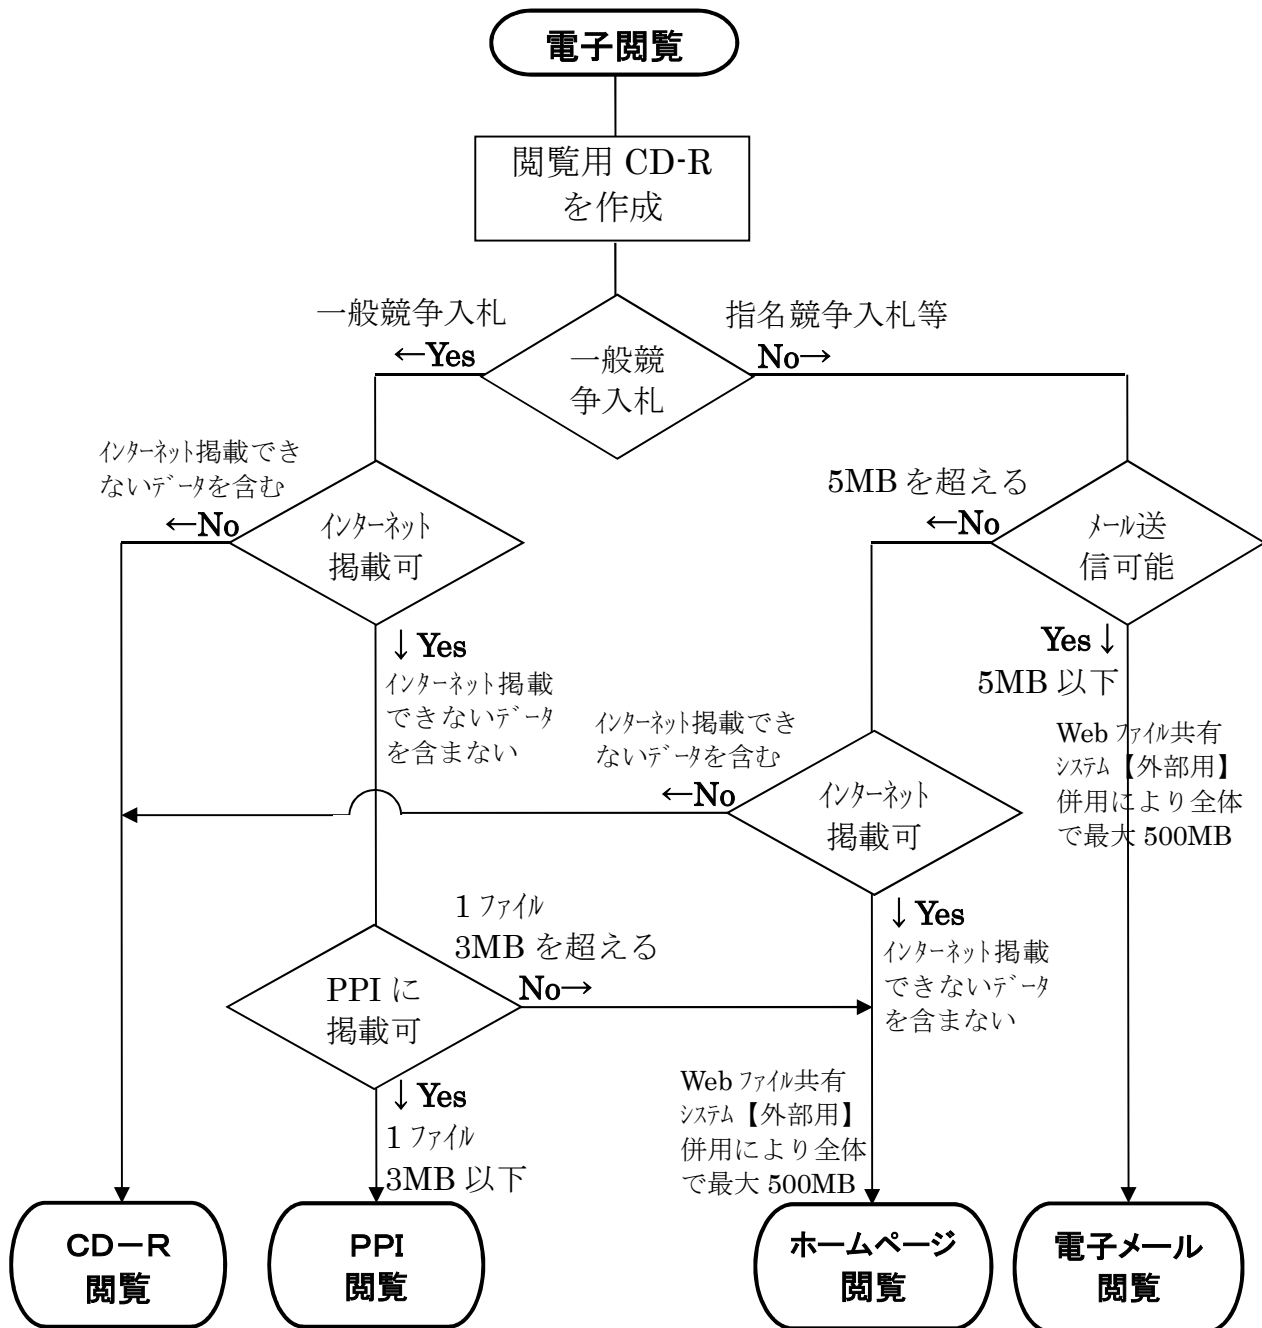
電子閲覧

閲覧用 CD-R を作成

一般競争入札

←Yes

一般競争入札

指名競争入札等

No→

インターネット掲載できないデータを含む

←No

インターネット掲載可

↓Yes

インターネット掲載できないデータを含まない

5MB を超える

←No

メール送信可能

Yes↓

5MB 以下

Web ファイル共有システム【外部用】併用により全体で最大 500MB

インターネット掲載できないデータを含む

←No

インターネット掲載可

↓Yes

インターネット掲載できないデータを含まない

1 ファイル 3MB を超える

No→

PPI に掲載可

↓Yes

1 ファイル 3MB 以下

Web ファイル共有システム【外部用】併用により全体で最大 500MB

CD−R 閲覧

PPI 閲覧

ホームページ閲覧

電子メール閲覧